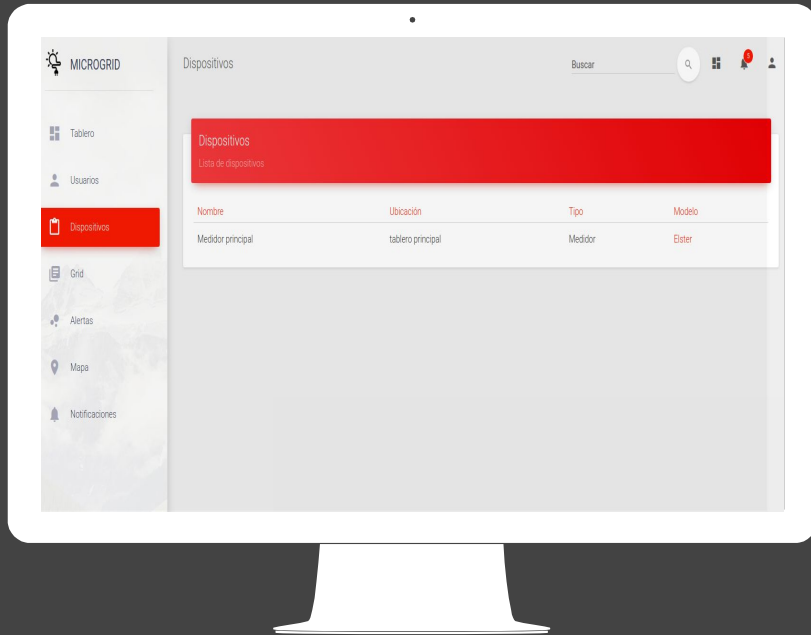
MICROGRID

Tablero

Usuarios

Dispositivos

Grid

Alertas

Mapa

Notificaciones

Dispositivos

Buscar

5

Dispositivos

Lista de dispositivos

| Nombre | Ubicación | Tipo | Modelo |
|---|---|---|---|
| Medidor principal | tablero principal | Medidor | Elster |